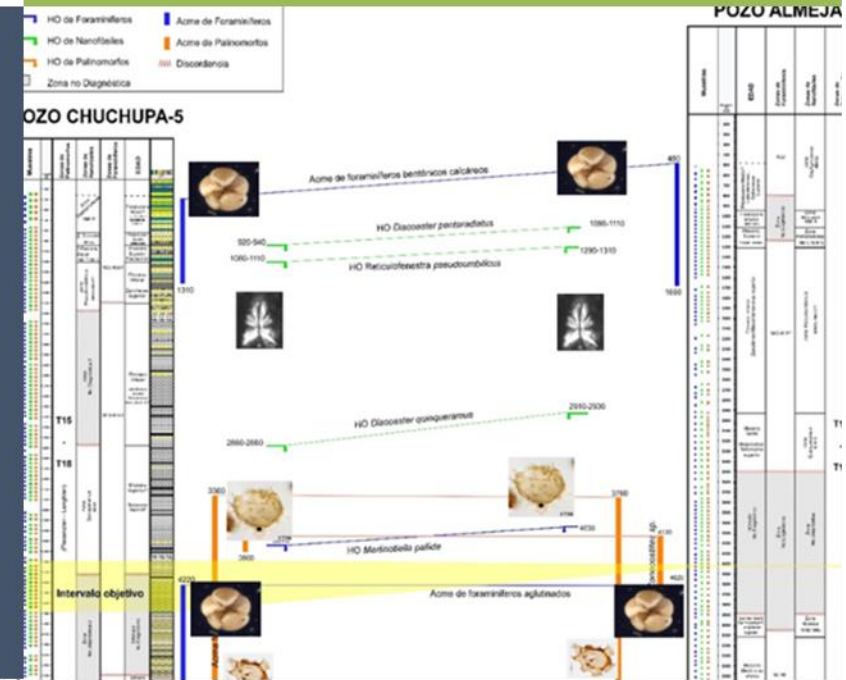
HO de Foraminíferos
Acme de Foraminíferos
HO de Nanofósiles
Acme de Palinomorfos
HO de Palinomorfos
Discordancia
Zona no Diagnóstica

POZO ALMEJA

POZO CHUCHUPA-5

T15
T18

Acme de foraminíferos bentónicos calcáreos
650
HO Discoaster pentaradiatus
920-940
1090-1110
1080-1110
1290-1310
HO Reticulofenestra pseudoumbilicus
1310
1690

HO Discoaster quinqueramus
2910-2930
2860-2880

3360
3780
HO Martinottiella pallida
4030
3800
4130
4220
4620
Intervalo objetivo
Acme de foraminíferos aglutinados